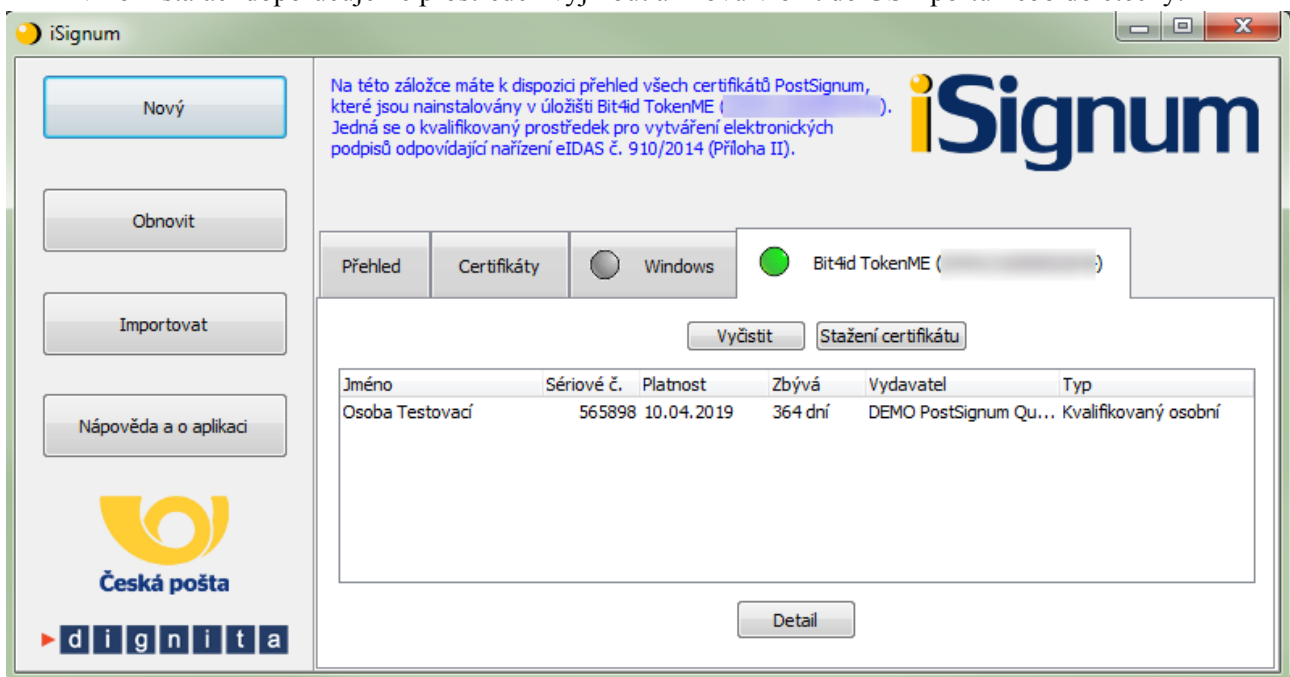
iSignum

Nový

Obnovit

Importovat

Nápověda a o aplikaci

Česká pošta

dignita

Na této záložce máte k dispozici přehled všech certifikátů PostSignum, které jsou nainstalovány v úložišti Bit4id TokenME ([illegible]). Jedná se o kvalifikovaný prostředek pro vytváření elektronických podpisů odpovídající nařízení eIDAS č. 910/2014 (Příloha II).

iSignum

Přehled | Certifikáty | Windows | Bit4id TokenME ([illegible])

Vyčistit | Stažení certifikátu

| Jméno | Sériové č. | Platnost | Zbývá | Vydavatel | Typ |
|---|---|---|---|---|---|
| Osoba Testovací | 565898 | 10.04.2019 | 364 dní | DEMO PostSignum Qu... | Kvalifikovaný osobní |

Detail